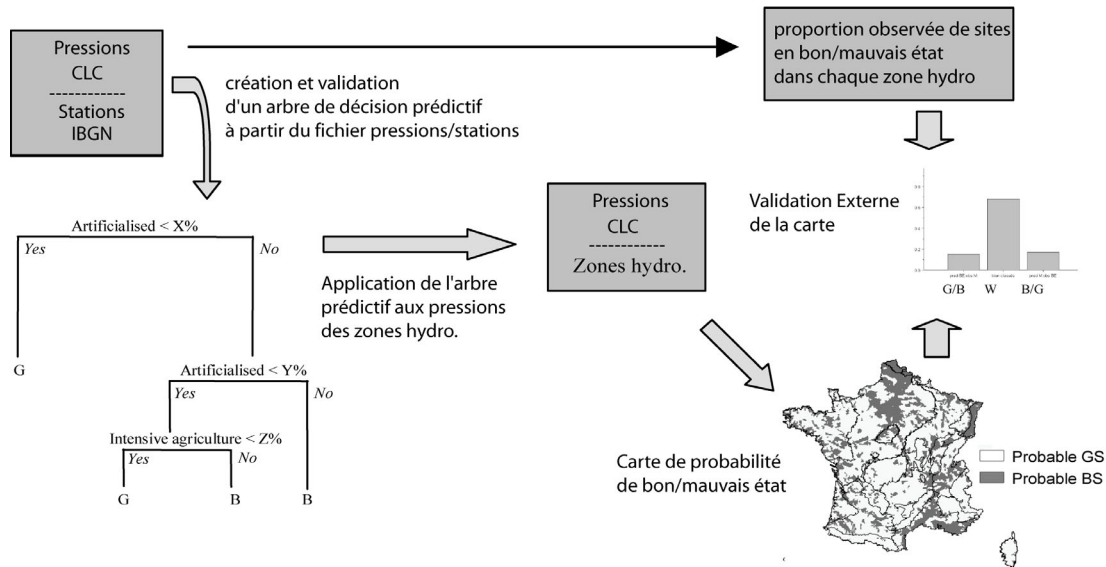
Pressions
CLC
------------
Stations
IBGN

création et validation
d'un arbre de décision prédictif
à partir du fichier pressions/stations

proportion observée de sites
en bon/mauvais état
dans chaque zone hydro

Artificialised < X%
Yes
No
G
Artificialised < Y%
Yes
No
Intensive agriculture < Z%
Yes
No
G
B
B

Application de l'arbre prédictif aux pressions des zones hydro.

Pressions
CLC
------------
Zones hydro.

Validation Externe
de la carte

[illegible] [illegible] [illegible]
G/B W B/G

Carte de probabilité
de bon/mauvais état

Probable GS
Probable BS